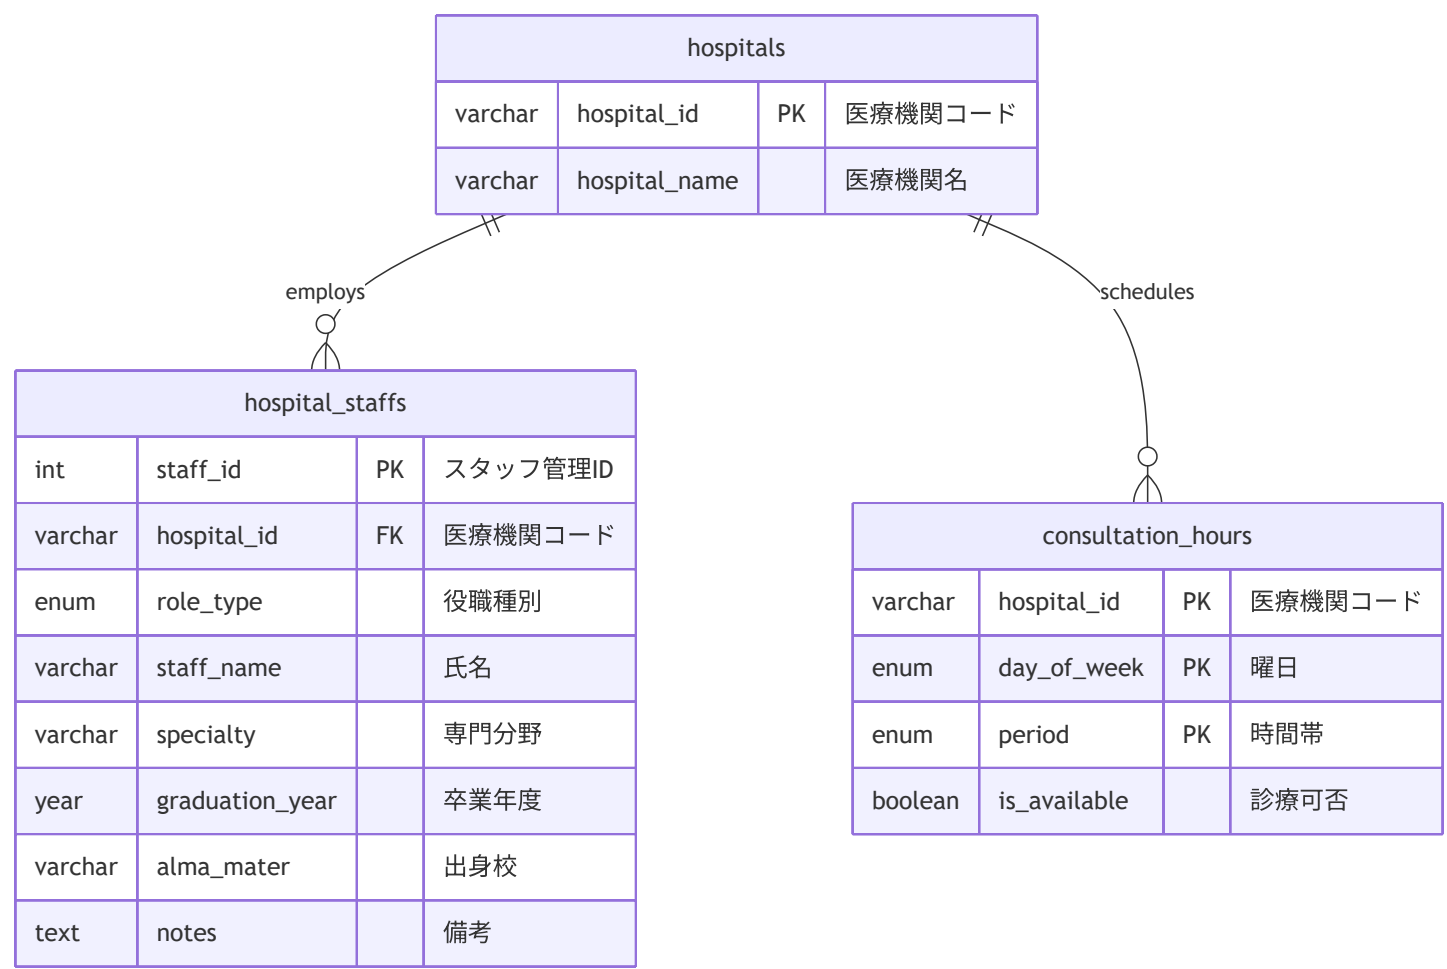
hospitals

| varchar | hospital_id | PK | 医療機関コード |
|---|---|---|---|
| varchar | hospital_name | | 医療機関名 |

employs

schedules

hospital_staffs

| int | staff_id | PK | スタッフ管理ID |
|---|---|---|---|
| varchar | hospital_id | FK | 医療機関コード |
| enum | role_type | | 役職種別 |
| varchar | staff_name | | 氏名 |
| varchar | specialty | | 専門分野 |
| year | graduation_year | | 卒業年度 |
| varchar | alma_mater | | 出身校 |
| text | notes | | 備考 |

consultation_hours

| varchar | hospital_id | PK | 医療機関コード |
|---|---|---|---|
| enum | day_of_week | PK | 曜日 |
| enum | period | PK | 時間帯 |
| boolean | is_available | | 診療可否 |